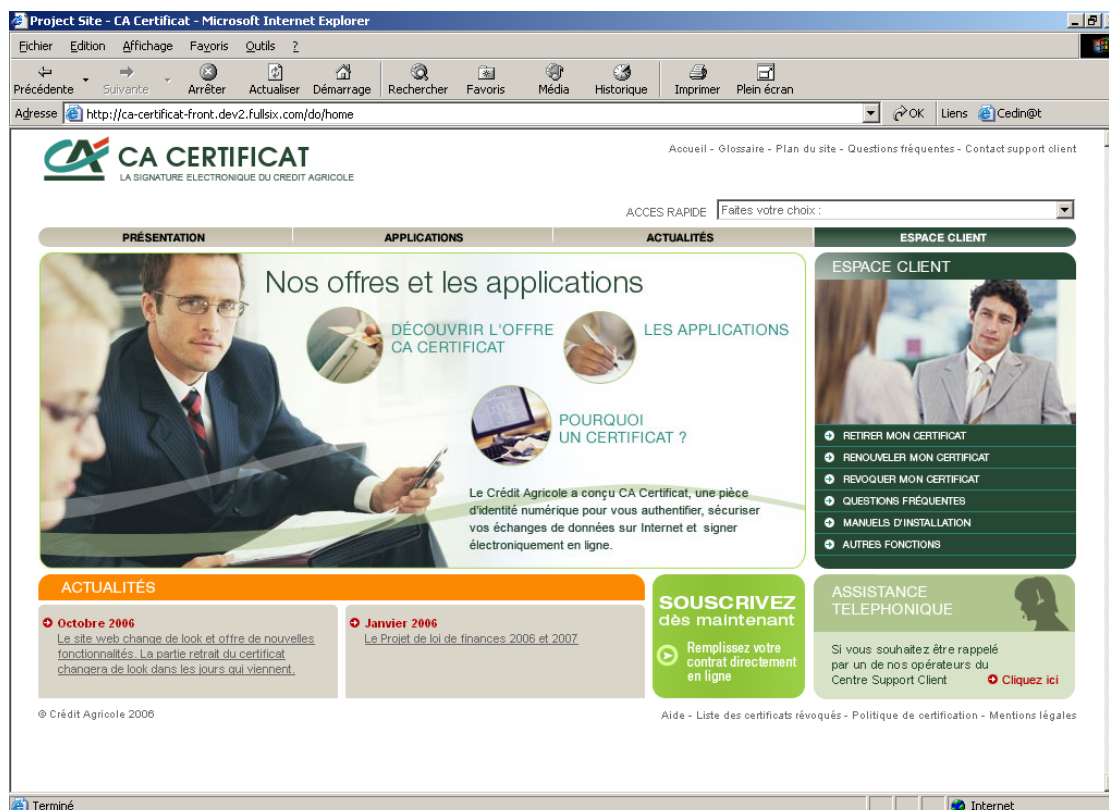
Project Site - CA Certificat - Microsoft Internet Explorer

Fichier Edition Affichage Favoris Outils ?

Précédente Suivante Arrêter Actualiser Démarrage Rechercher Favoris Média Historique Imprimer Plein écran

Adresse http://ca-certificat-front.dev2.fullsix.com/do/home OK Liens Cedin@t

CA CERTIFICAT
LA SIGNATURE ELECTRONIQUE DU CREDIT AGRICOLE

Accueil - Glossaire - Plan du site - Questions fréquentes - Contact support client

ACCES RAPIDE Faites votre choix :

PRÉSENTATION APPLICATIONS ACTUALITÉS ESPACE CLIENT

Nos offres et les applications

DÉCOUVRIR L'OFFRE CA CERTIFICAT

LES APPLICATIONS

POURQUOI UN CERTIFICAT ?

Le Crédit Agricole a conçu CA Certificat, une pièce d'identité numérique pour vous authentifier, sécuriser vos échanges de données sur Internet et signer électroniquement en ligne.

ESPACE CLIENT

RETIRER MON CERTIFICAT
RENOUVELER MON CERTIFICAT
REVOQUER MON CERTIFICAT
QUESTIONS FRÉQUENTES
MANUELS D'INSTALLATION
AUTRES FONCTIONS

ACTUALITÉS

Octobre 2006
Le site web change de look et offre de nouvelles fonctionnalités. La partie retrait du certificat changera de look dans les jours qui viennent.

Janvier 2006
Le Projet de loi de finances 2006 et 2007

SOUSCRIVEZ dès maintenant
Remplissez votre contrat directement en ligne

ASSISTANCE TELEPHONIQUE
Si vous souhaitez être rappelé par un de nos opérateurs du Centre Support Client
Cliquez ici

© Crédit Agricole 2006

Aide - Liste des certificats révoqués - Politique de certification - Mentions légales

Terminé Internet